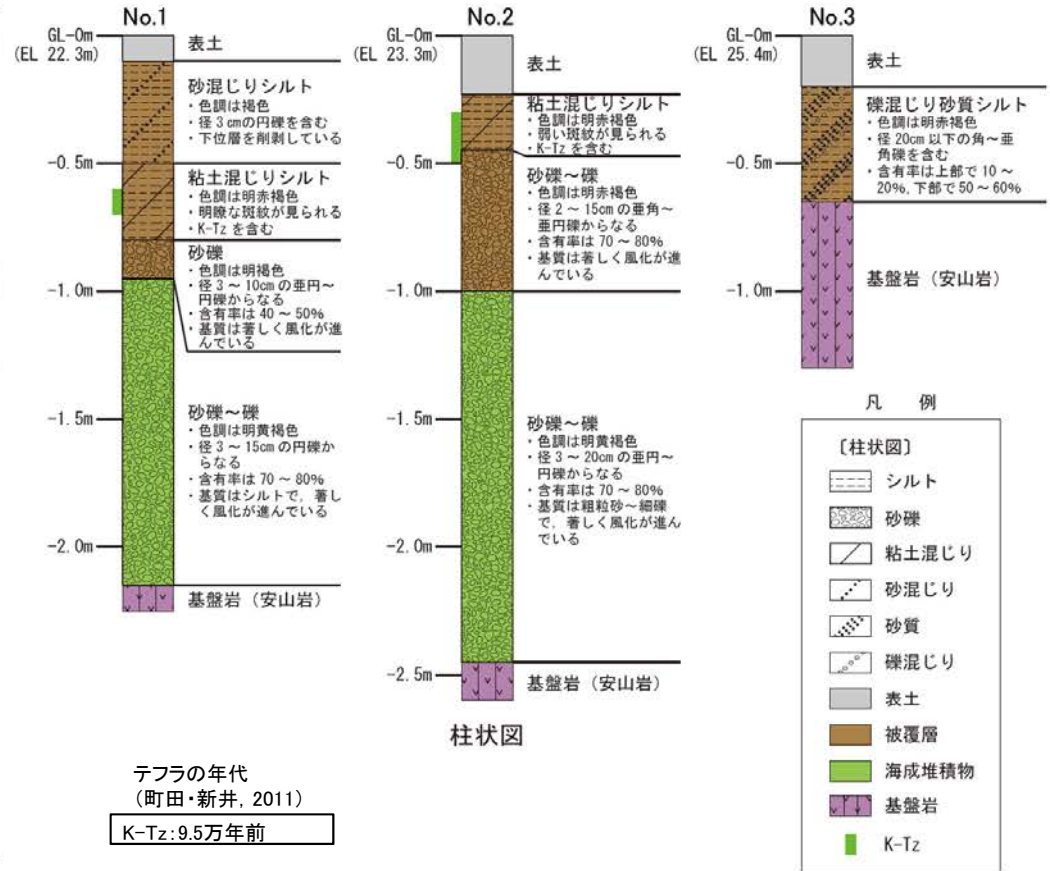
No.1

GL-0m
(EL 22.3m)

表土

砂混じりシルト
・色調は褐色
・径 3 cmの円礫を含む
・下位層を削剥している

-0.5m

粘土混じりシルト
・色調は明赤褐色
・明瞭な斑紋が見られる
・K-Tz を含む

砂礫
・色調は明褐色
・径 3 ~ 10cm の亜円~円礫からなる
・含有率は 40 ~ 50%
・基質は著しく風化が進んでいる

-1.0m

-1.5m

砂礫~礫
・色調は明黄褐色
・径 3 ~ 15cm の円礫からなる
・含有率は 70 ~ 80%
・基質はシルトで, 著しく風化が進んでいる

-2.0m

基盤岩 (安山岩)

No.2

GL-0m
(EL 23.3m)

表土

粘土混じりシルト
・色調は明赤褐色
・弱い斑紋が見られる
・K-Tz を含む

-0.5m

砂礫~礫
・色調は明赤褐色
・径 2 ~ 15cm の亜角~亜円礫からなる
・含有率は 70 ~ 80%
・基質は著しく風化が進んでいる

-1.0m

-1.5m

砂礫~礫
・色調は明黄褐色
・径 3 ~ 20cm の亜円~円礫からなる
・含有率は 70 ~ 80%
・基質は粗粒砂~細礫で, 著しく風化が進んでいる

-2.0m

-2.5m

基盤岩 (安山岩)

柱状図

No.3

GL-0m
(EL 25.4m)

表土

礫混じり砂質シルト
・色調は明赤褐色
・径 20cm 以下の角~亜角礫を含む
・含有率は上部で 10 ~ 20%, 下部で 50 ~ 60%

-0.5m

-1.0m

基盤岩 (安山岩)

凡 例

〔柱状図〕
シルト
砂礫
粘土混じり
砂混じり
砂質
礫混じり
表土
被覆層
海成堆積物
基盤岩
K-Tz

テフラの年代
(町田・新井, 2011)

K-Tz:9.5万年前